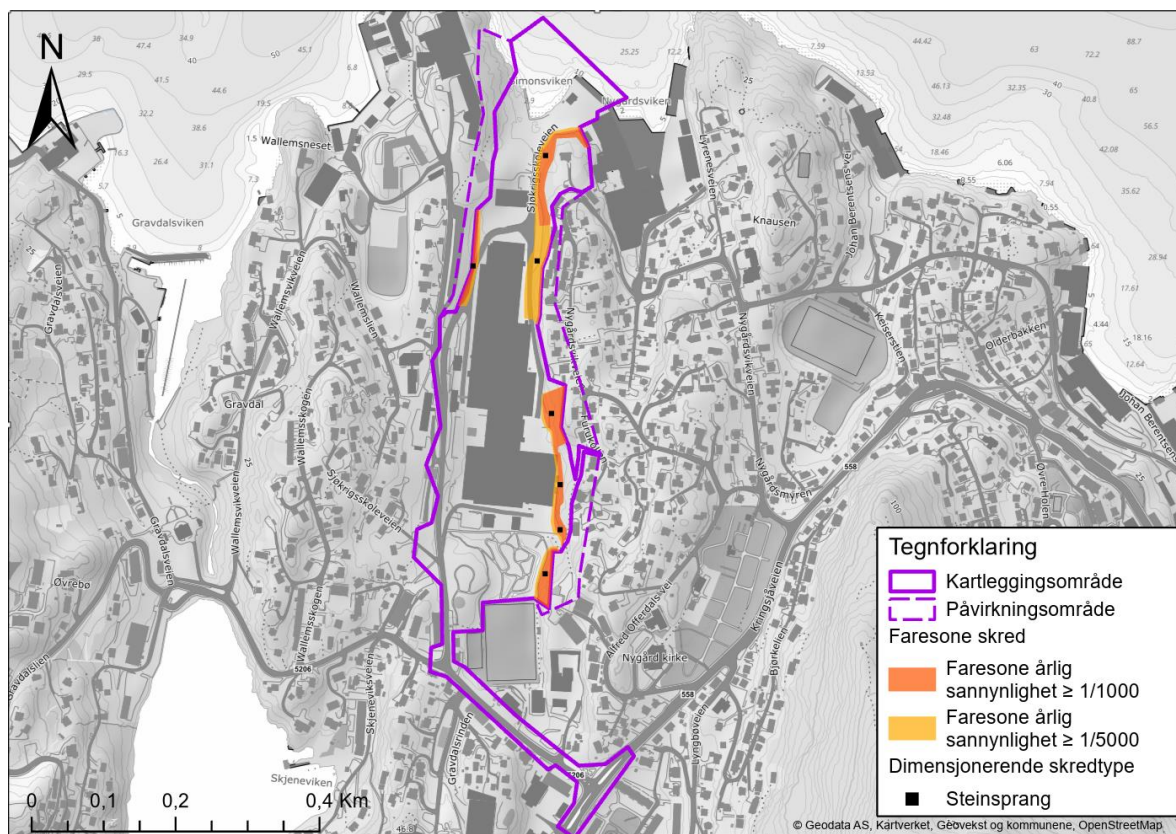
N

38 47.4 34.9 40 50 45.1 29.5 41.5 44.6 6.8 32.2 38.6 16.3 26.4 31.1 1.5 5.7 7.3 8

Wallemsneset

Gravdalsviken

Simonsviken

Nygårdsviken

25.25 12.2 7.59 13.53 44.42 63 72.2 88.7 46.13 32.35 40 40.8 65 32.48 56.5 18.46 6.06 42.08 7.94 35.62 28.94 17.61 4.44 18.16 12.64

Sjøkrigsskoleveien

Lyrenesveien

Knausen

Johan Berentsens vei

Nygårdsveien

Nygårdsviksveien

Kaiserstien

Olderbakken

Johan Berentsens vei

Gravdalsveien

Wallemsvikveien

Wallemsien

Gravdal

Wallemsskogen

Sjøkrigsskoleveien

Wallemsvikveien

Gravdalsveien

Furuvik

Nygårdsmyren

Øvre Hjelen

558

Øvrebø

Gravdalslien

Wallemsskogen

Skjenevikveien

Skjeneviksveien

Gravdalsrinden

5206

Alfred Offerdals vei

Nygård kirke

Kringsjåveien

Bjørkeliten

Lyngbøveien

558

Skjeneviken

5206

Tegnforklaring

Kartleggingsområde

Påvirkningsområde

Faresone skred

Faresone årlig sannynlighet ≥ 1/1000

Faresone årlig sannynlighet ≥ 1/5000

Dimensjonerende skredtype

Steinsprang

0 0,1 0,2 0,4 Km

© Geodata AS, Kartverket, Geovekst og kommunene, OpenStreetMap